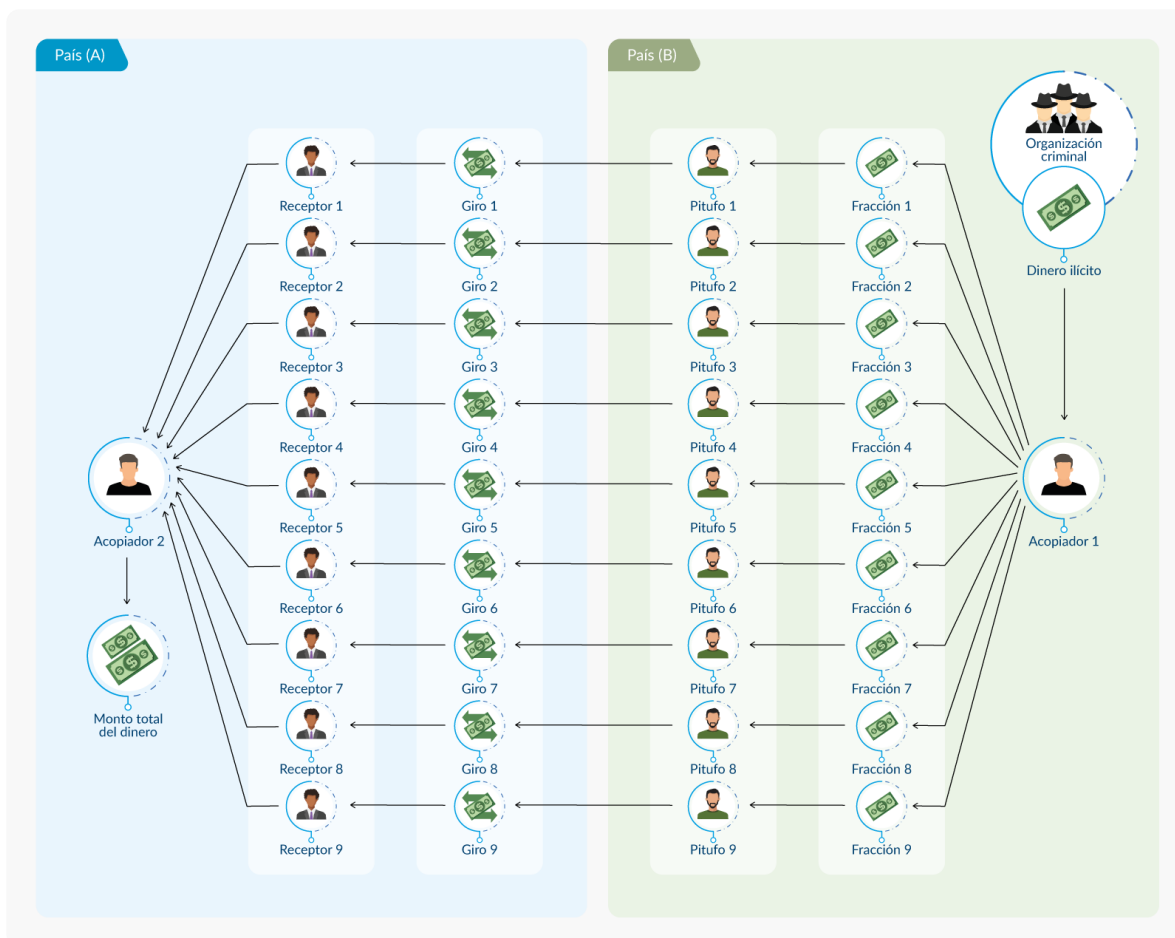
País (A)

País (B)

Organización criminal

Dinero ilícito

Receptor 1
Giro 1
Pitufo 1
Fracción 1

Receptor 2
Giro 2
Pitufo 2
Fracción 2

Receptor 3
Giro 3
Pitufo 3
Fracción 3

Receptor 4
Giro 4
Pitufo 4
Fracción 4

Acopiador 2

Receptor 5
Giro 5
Pitufo 5
Fracción 5

Acopiador 1

Receptor 6
Giro 6
Pitufo 6
Fracción 6

Monto total del dinero

Receptor 7
Giro 7
Pitufo 7
Fracción 7

Receptor 8
Giro 8
Pitufo 8
Fracción 8

Receptor 9
Giro 9
Pitufo 9
Fracción 9